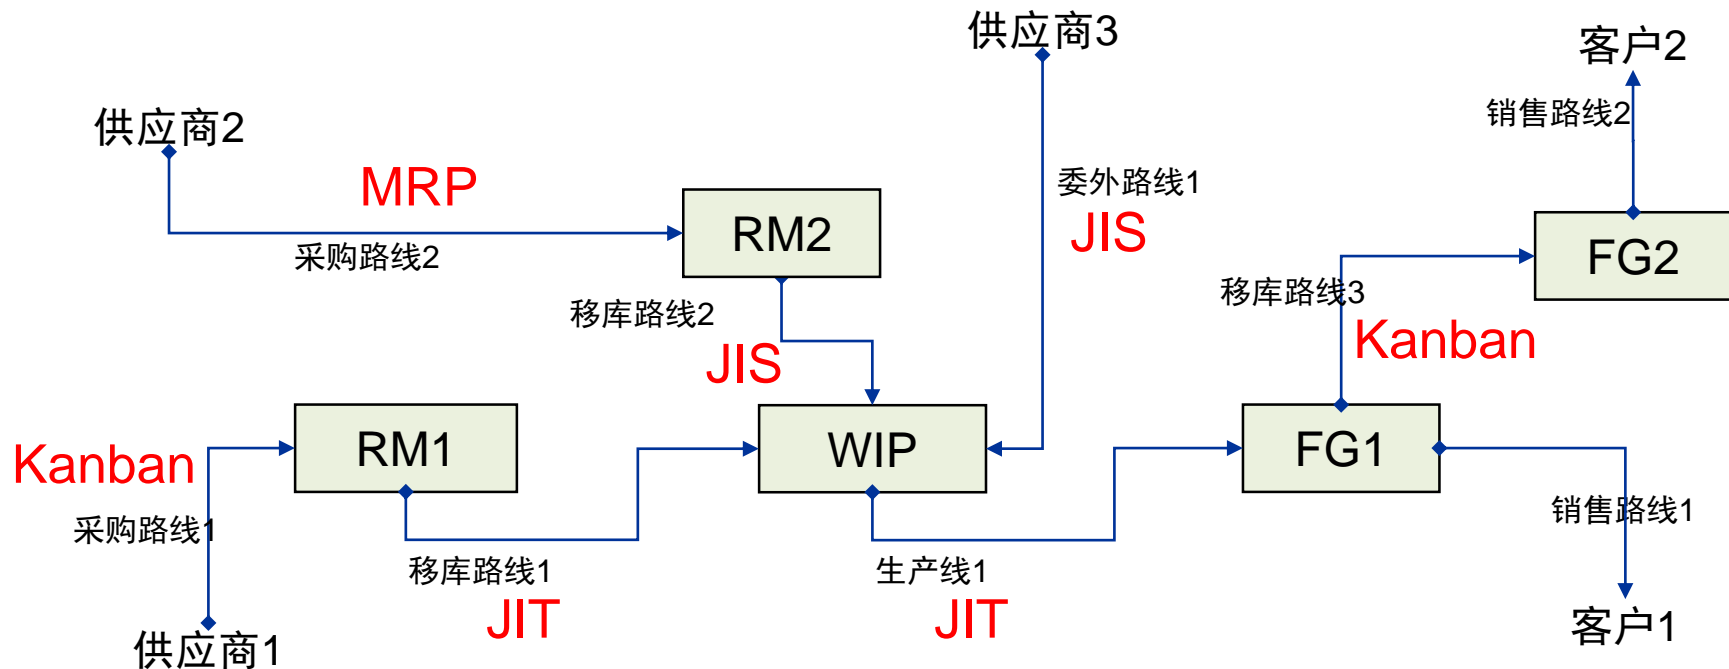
供应商3

客户2

销售路线2

供应商2

MRP

委外路线1

JIS

RM2

FG2

采购路线2

移库路线3

移库路线2

Kanban

JIS

RM1

WIP

FG1

Kanban

采购路线1

销售路线1

移库路线1

生产线1

JIT

JIT

客户1

供应商1